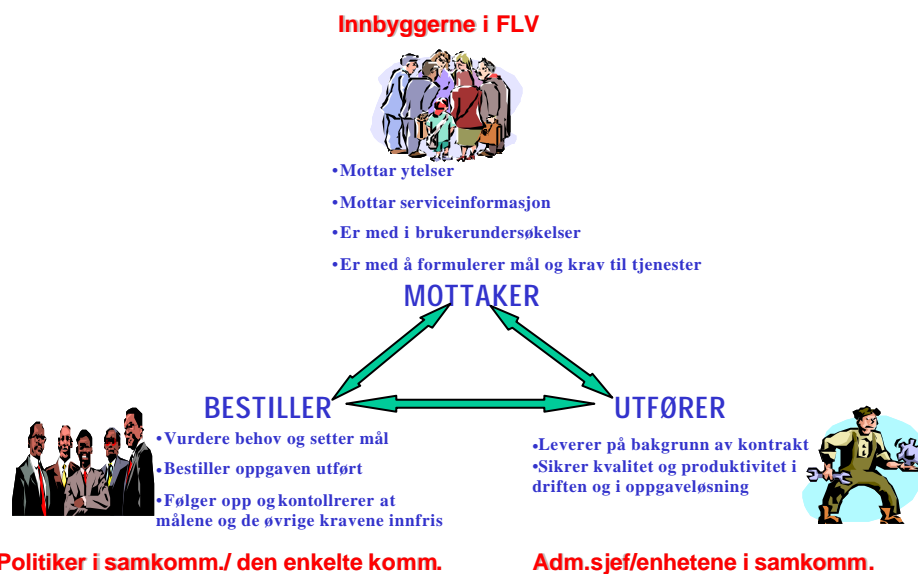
Innbyggerne i FLV

•Mottar ytelser

•Mottar serviceinformasjon

•Er med i brukerundersøkelser

•Er med å formulerer mål og krav til tjenester

MOTTAKER

BESTILLER

UTFØRER

•Vurdere behov og setter mål

•Bestiller oppgaven utført

•Følger opp og kontollrerer at målene og de øvrige kravene innfris

•Leverer på bakgrunn av kontrakt

•Sikrer kvalitet og produktivitet i driften og i oppgaveløsning

Politiker i samkomm./ den enkelte komm.

Adm.sjef/enhetene i samkomm.